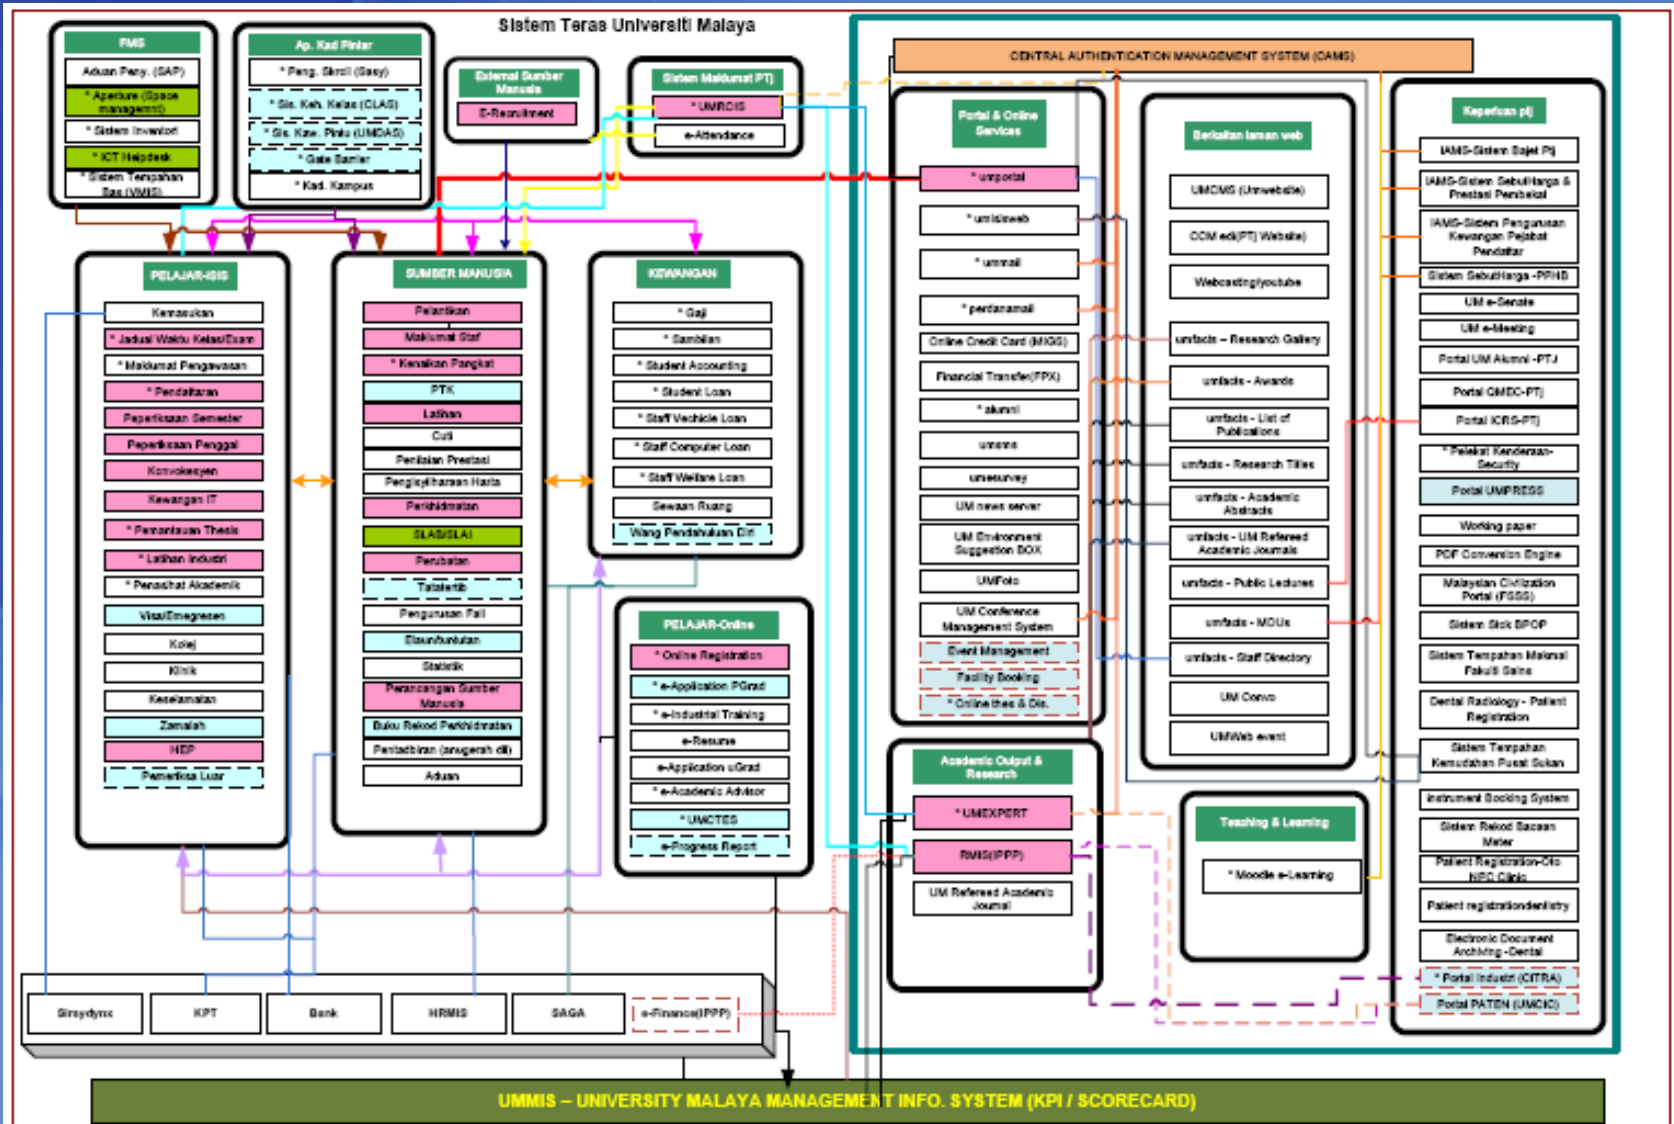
Sistem Teras Universiti Malaya

FMS
Aduan Peny. (SAP)
* Aperture (Space management)
* Sistem Inventori
* ICT Helpdesk
* Sistem Tempahan Bas (VMIS)

Ap. Kad Pintar
* Peng. Skrol (Sasy)
* Sis. Keh. Kelas (CLAS)
* Sis. Kaw. Pintu (UMDAS)
* Gate Barrier
* Kad. Kampus

External Sumber Manusia
E-Recruitment

Sistem Maklumat PTJ
* UMRCIS
e-Attendance

CENTRAL AUTHENTICATION MANAGEMENT SYSTEM (CAMS)

Portal & Online Services
* umportal
* umidweb
* ummail
* perdanamail
Online Credit Card (MIGS)
Financial Transfer(FPX)
* alumni
umome
umesurvey
UM news server
UM Environment Suggestion BOX
UMFolio
UM Conference Management System
Event Management
Facility Booking
* Online thes & Dis.

Berkaitan laman web
UMCMS (Umwebsite)
CCM edi(PTJ) Website)
Webcasting/youtube
umfacts – Research Gallery
umfacts - Awards
umfacts - List of Publications
umfacts - Research Titles
umfacts - Academic Abstracts
umfacts - UM Refereed Academic Journals
umfacts - Public Lectures
umfacts - MOUs
umfacts - Staff Directory
UM Convo
UMWeb event

Keperluan ptj
IAMS-Sistem Sejet Ptj
IAMS-Sistem SebutHarga & Prestasi Pembekal
IAMS-Sistem Pengurusan Kewangan Pejabat Pendaftar
Sistem SebutHarga -PPHB
UM e-Senate
UM e-Meeting
Portal UM Alumni -PTJ
Portal QMEC-PTj
Portal ICRS-PTj
* Pelekat Kenderaan-Security
Portal UMPRESS
Working paper
PDF Conversion Engine
Malaysian Civilization Portal (FSSS)
Sistem Sick BPOP
Sistem Tempahan Maknal Fakulti Sains
Dental Radiology - Patient Registration
Sistem Tempahan Kemudahan Pusat Sukan
Instrument Booking System
Sistem Rekod Bacaan Meter
Patient Registration-Oto NEC Clinic
Patient registrationdentistry
Electronic Document Archiving -Dental
* Portal Industri (CITRA)
Portal PATEN (UMCIC)

PELAJAR-ISIS
Kemasukan
* Jadual Waktu Kelas/Exam
* Maklumat Pengawasan
* Pendaftaran
Peperiksaan Semester
Peperiksaan Penggal
Konvokesyen
Kewangan IT
* Pemantauan Thesis
* Latihan Industri
* Penasihat Akademik
Visa/Emegresen
Kolej
Klinik
Keselamatan
Zamalah
HEP
Pemeriksa Luar

SUMBER MANUSIA
Pelantikan
Maklumat Staf
* Kenaikan Pangkat
PTK
Latihan
Cuti
Penilaian Prestasi
Pengisytiharan Harta
Perkhidmatan
SLAB/SLAI
Perubatan
Tatatertib
Pengurusan Fail
Elaun/tuntutan
Statistik
Perancangan Sumber Manusia
Buku Rekod Perkhidmatan
Pentadbiran (anugerah dll)
Aduan

KEWANGAN
* Gaji
* Sambilan
* Student Accounting
* Student Loan
* Staff Vechicle Loan
* Staff Computer Loan
* Staff Welfare Loan
Sewaan Ruang
Wang Pendahuluan Diri

PELAJAR-Online
* Online Registration
* e-Application PGrad
* e-Industrial Training
e-Resume
e-Application uGrad
* e-Academic Advisor
* UMCTES
e-Progress Report

Academic Output & Research
* UMEXPERT
RMIS(PPP)
UM Refereed Academic Journal

Teaching & Learning
* Moodle e-Learning

Siraydyne
KPT
Bank
HRMIS
SAGA
e-Finance(PPPP)

UMMIS – UNIVERSITY MALAYA MANAGEMENT INFO. SYSTEM (KPI / SCORECARD)